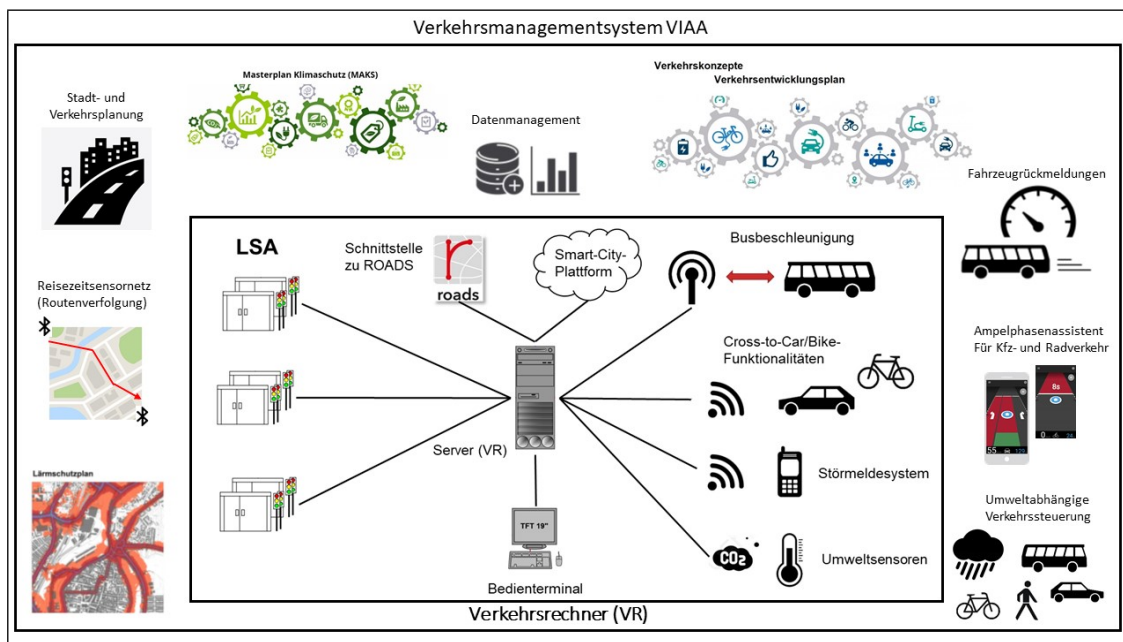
Verkehrsmanagementsystem VIAA

Stadt- und Verkehrsplanung

Masterplan Klimaschutz (MAKS)

Datenmanagement

Verkehrskonzepte
Verkehrsentwicklungsplan

Fahrzeugrückmeldungen

Reisezeitsensornetz (Routenverfolgung)

Lärmschutzplan

LSA

Schnittstelle zu ROADS

roads

Smart-City-Plattform

Busbeschleunigung

Cross-to-Car/Bike-Funktionalitäten

Server (VR)

Störmeldesystem

$CO_2$

Umweltsensoren

TFT 19"

Bedienterminal

Verkehrsrechner (VR)

Ampelphasenassistent Für Kfz- und Radverkehr

8s

55

0

Umweltabhängige Verkehrssteuerung